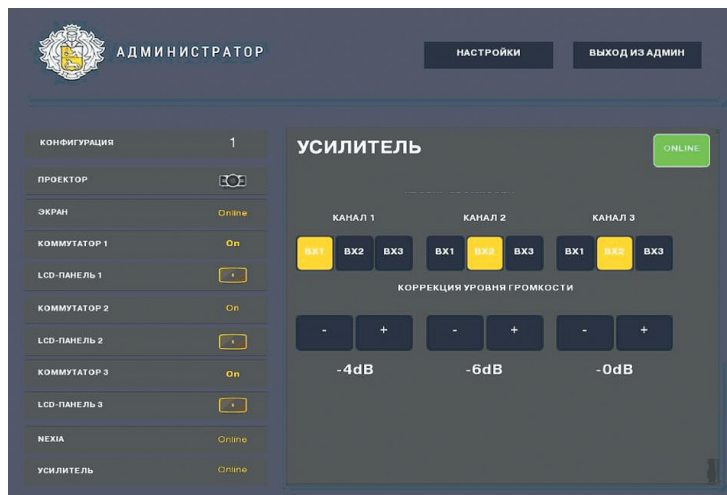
АДМИНИСТРАТОР

НАСТРОЙКИ

ВЫХОД ИЗ АДМИН

КОНФИГУРАЦИЯ 1

ПРОЕКТОР

ЭКРАН Online

КОММУТАТОР 1 On

LCD-ПАНЕЛЬ 1

КОММУТАТОР 2 On

LCD-ПАНЕЛЬ 2

КОММУТАТОР 3 On

LCD-ПАНЕЛЬ 3

NEXIA Online

УСИЛИТЕЛЬ Online

УСИЛИТЕЛЬ

ONLINE

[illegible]

КАНАЛ 1

КАНАЛ 2

КАНАЛ 3

ВХ1 ВХ2 ВХ3

ВХ1 ВХ2 ВХ3

ВХ1 ВХ2 ВХ3

КОРРЕКЦИЯ УРОВНЯ ГРОМКОСТИ

- +

- +

- +

-4dB

-6dB

-0dB